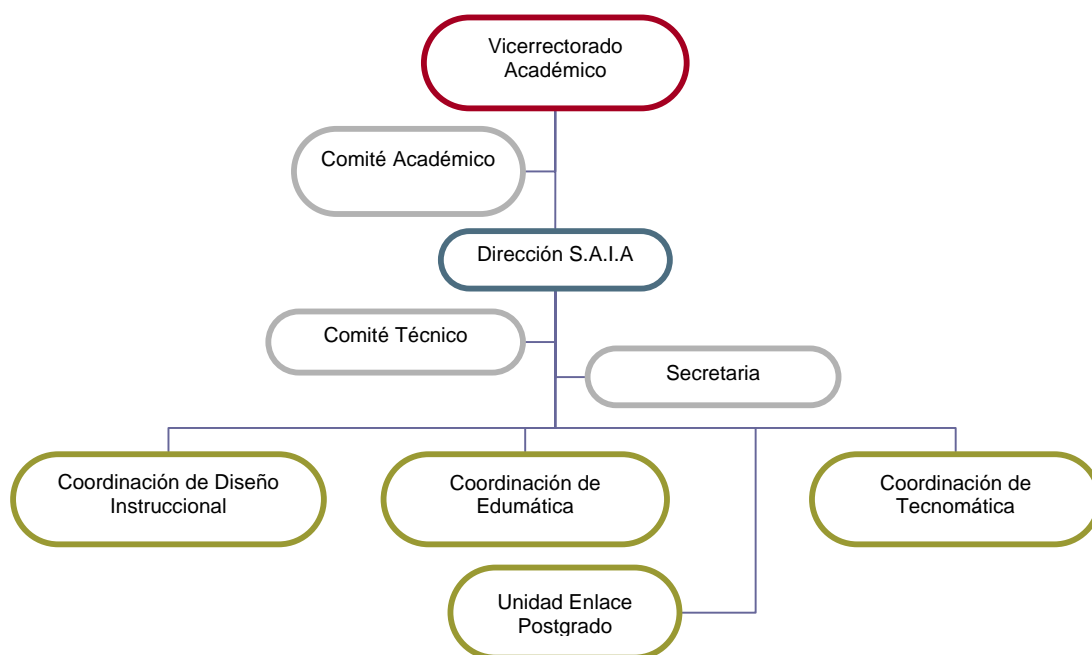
Vicerrectorado Académico

Comité Académico

Dirección S.A.I.A

Comité Técnico

Secretaria

Coordinación de Diseño Instruccional

Coordinación de Edumática

Coordinación de Tecnomática

Unidad Enlace Postgrado